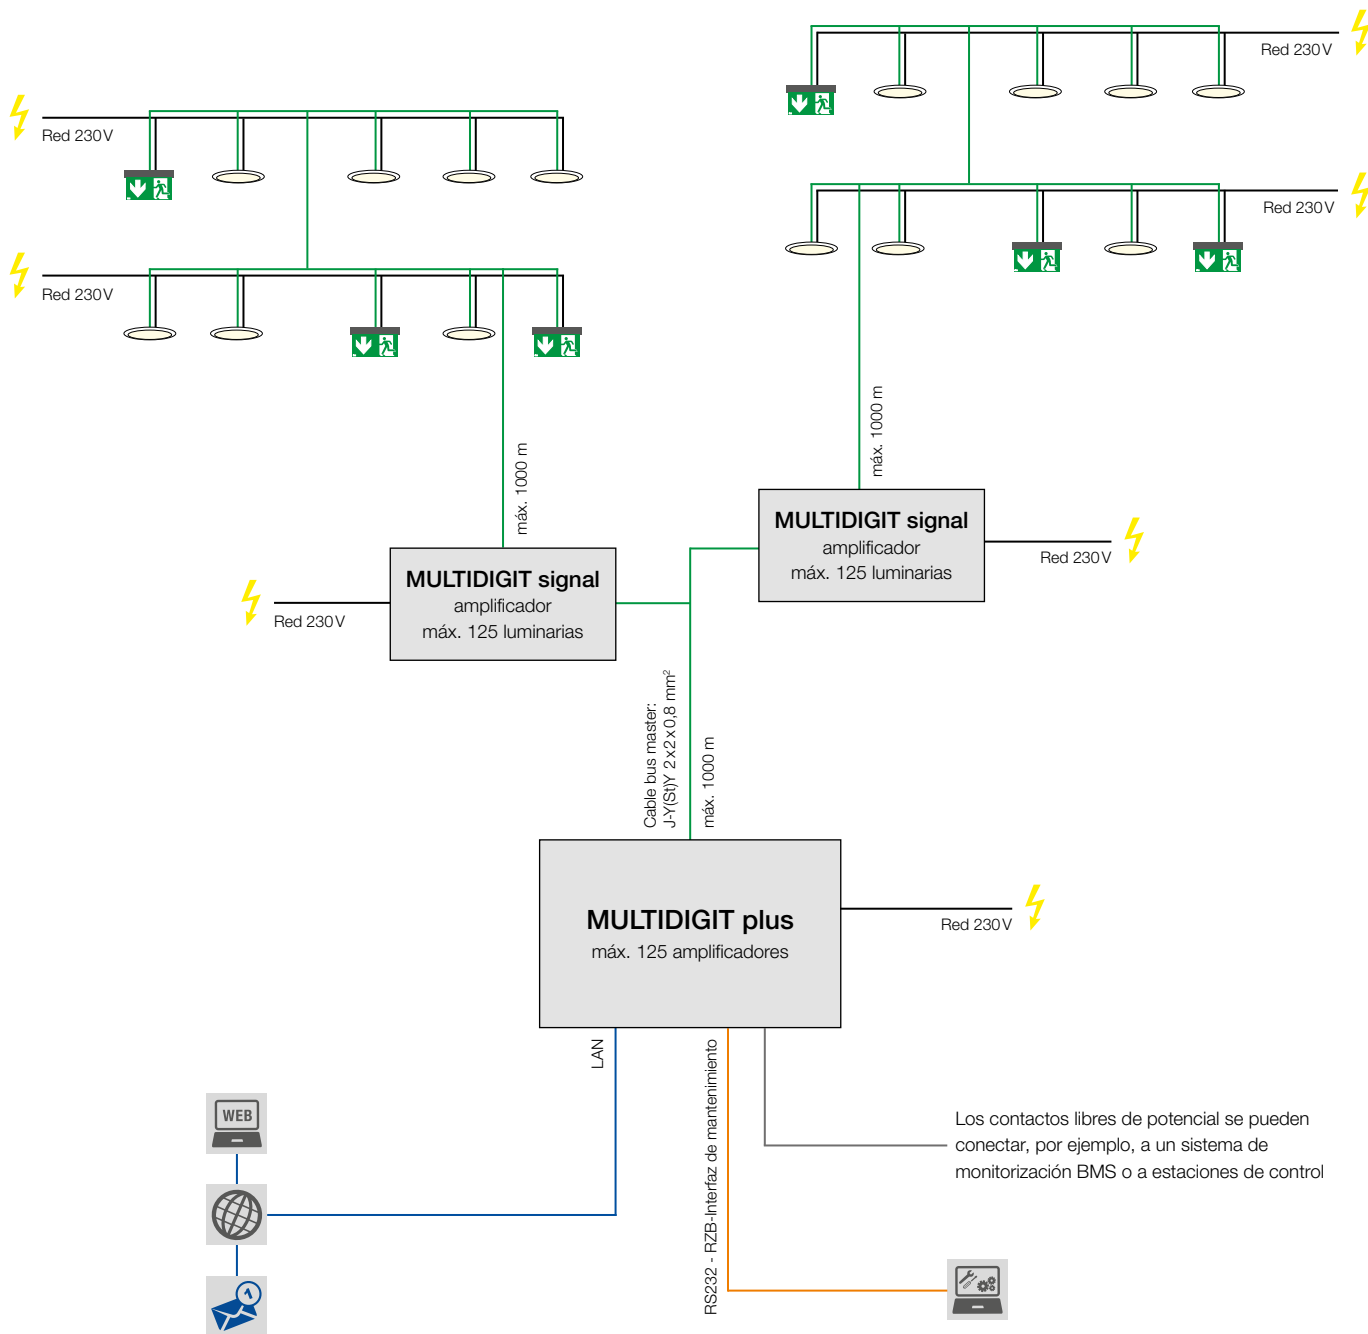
Red 230 V

Red 230 V

Red 230 V

Red 230 V

máx. 1000 m

máx. 1000 m

MULTIDIGIT signal
amplificador
máx. 125 luminarias

Red 230 V

MULTIDIGIT signal
amplificador
máx. 125 luminarias

Red 230 V

Cable bus master:
J-Y(St)Y 2x2x0,8 mm$^2$

máx. 1000 m

MULTIDIGIT plus
máx. 125 amplificadores

Red 230 V

LAN

RS232 - RZB-Interfaz de mantenimiento

Los contactos libres de potencial se pueden conectar, por ejemplo, a un sistema de monitorización BMS o a estaciones de control

WEB